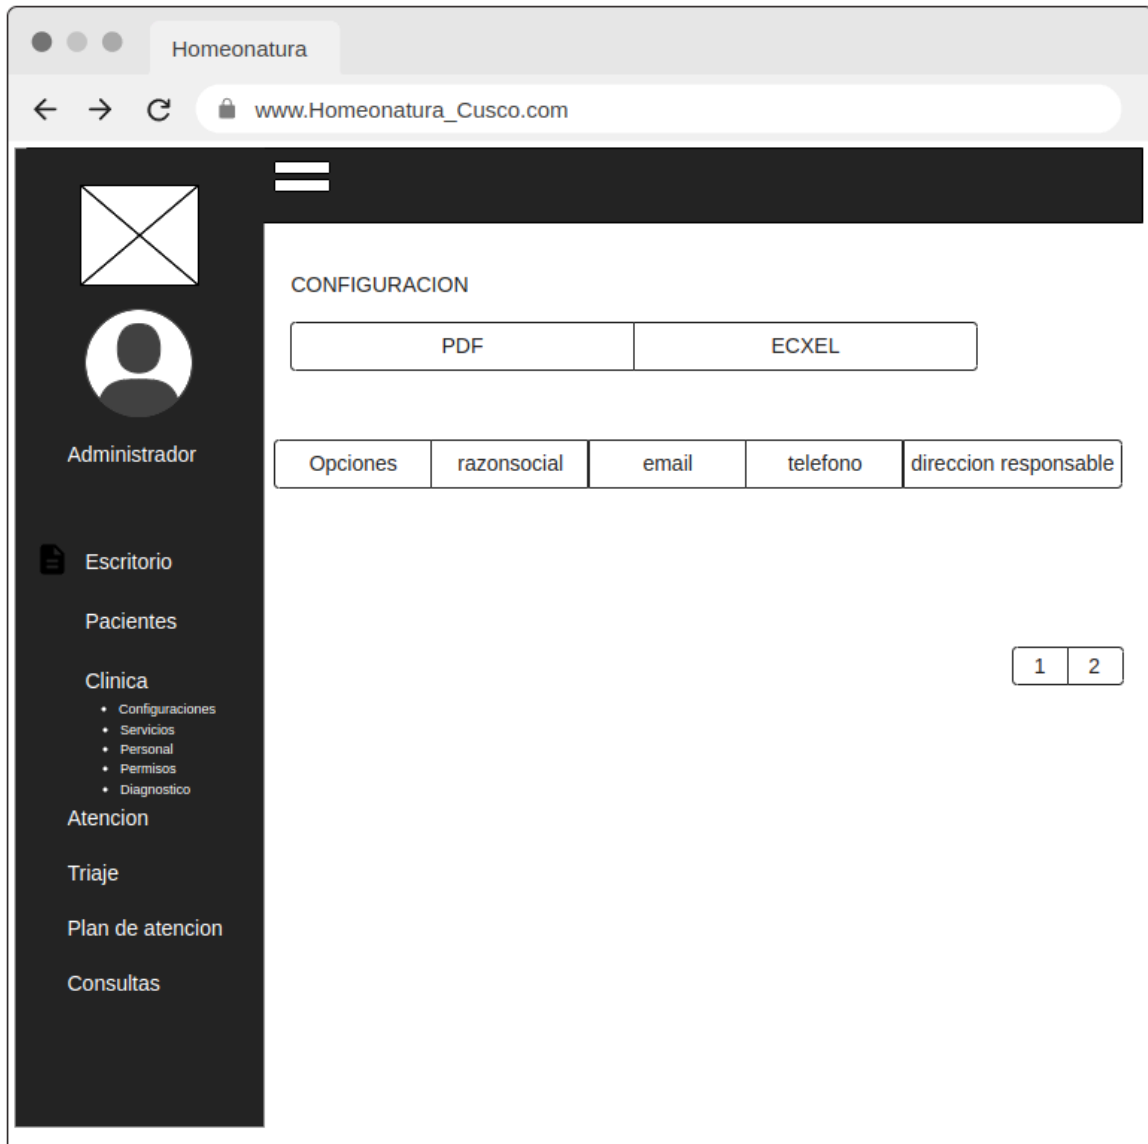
Homeonatura

www.Homeonatura_Cusco.com

Administrador

Escritorio

Pacientes

Clinica

- Configuraciones
- Servicios
- Personal
- Permisos
- Diagnostico

Atencion

Triaje

Plan de atencion

Consultas

CONFIGURACION

| PDF | ECXEL |
|---|---|

| Opciones | razonsocial | email | telefono | direccion responsable |
|---|---|---|---|---|

| 1 | 2 |
|---|---|